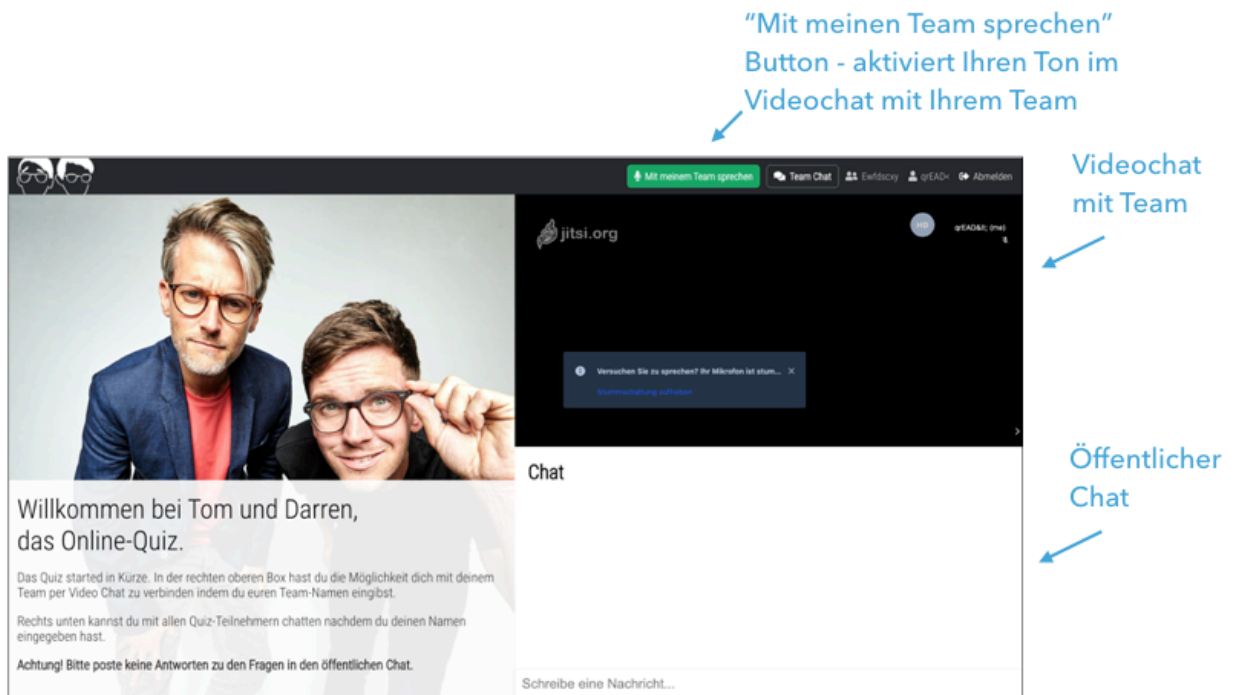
"Mit meinen Team sprechen" Button - aktiviert Ihren Ton im Videochat mit Ihrem Team

Mit meinem Team sprechen | Team Chat | Ewfdscxy | qrEAD< | Abmelden

jitsi.org

qrEAD&lt; (me)

Versuchen Sie zu sprechen? Ihr Mikrofon ist stum...

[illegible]

Videochat mit Team

Willkommen bei Tom und Darren, das Online-Quiz.

Das Quiz started in Kürze. In der rechten oberen Box hast du die Möglichkeit dich mit deinem Team per Video Chat zu verbinden indem du euren Team-Namen eingibst.

Rechts unten kannst du mit allen Quiz-Teilnehmern chatten nachdem du deinen Namen eingegeben hast.

Achtung! Bitte poste keine Antworten zu den Fragen in den öffentlichen Chat.

Chat

Schreibe eine Nachricht...

Öffentlicher Chat